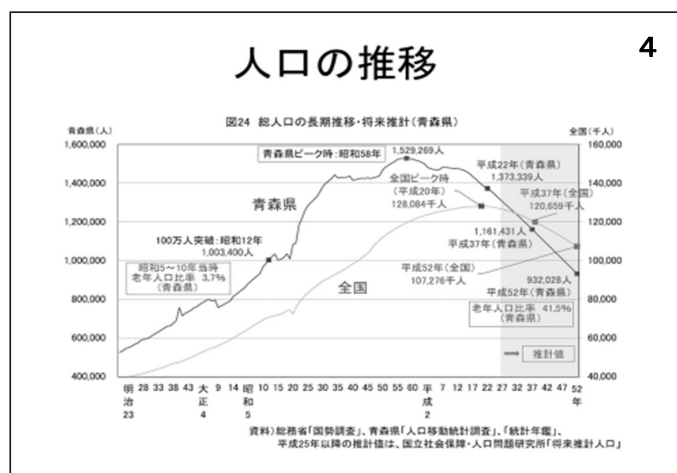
人口の推移

4

図24 総人口の長期推移・将来推計(青森県)

青森県(人)

全国(千人)

1,600,000
1,400,000
1,200,000
1,000,000
800,000
600,000
400,000

160,000
140,000
120,000
100,000
80,000
60,000
40,000

青森県ピーク時：昭和58年

1,529,269人

全国ピーク時(平成20年)
128,084千人

平成22年(青森県)
1,373,339人

平成37年(全国)
120,659千人

1,161,431人
平成37年(青森県)

平成52年(全国)
107,276千人

932,028人
平成52年(青森県)

老年人口比率 41.5%
(青森県)

青森県

全国

100万人突破：昭和12年
1,003,400人

昭和5～10年当時
老年人口比率 3.7%
(青森県)

推計値

明治23 28 33 38 43 大正4 9 14 昭和5 10 15 20 25 30 35 40 45 50 55 60 平成2 7 12 17 22 27 32 37 42 47 52年

資料)総務省「国勢調査」、青森県「人口移動統計調査」、「統計年鑑」、平成25年以降の推計値は、国立社会保障・人口問題研究所「将来推計人口」